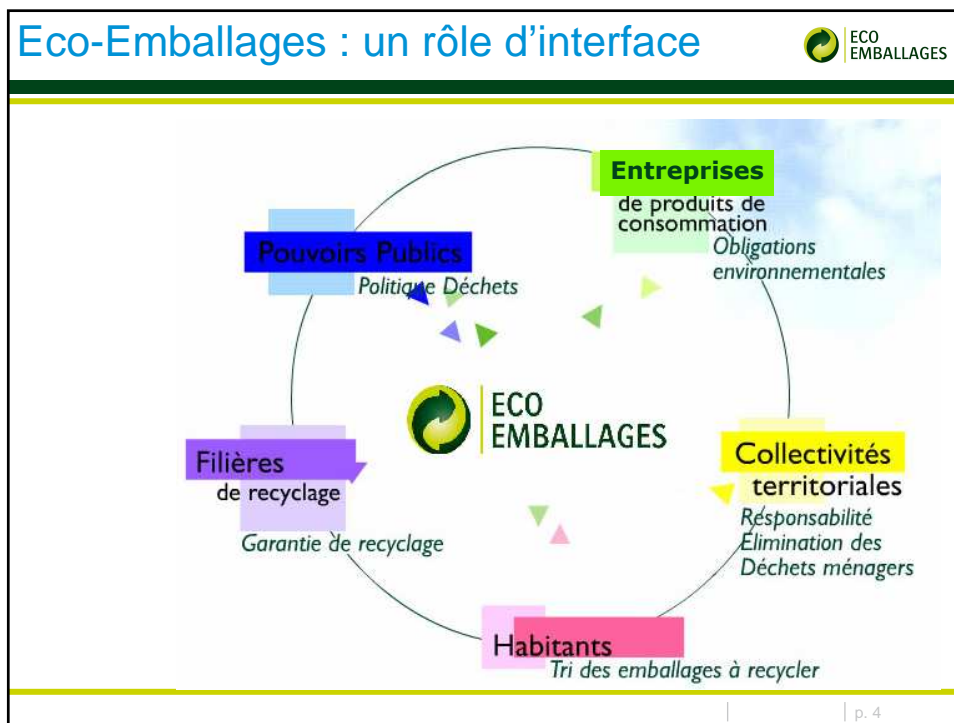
Eco-Emballages : un rôle d'interface

ECO EMBALLAGES

Entreprises
de produits de consommation
Obligations environnementales

Pouvoirs Publics
Politique Déchets

ECO EMBALLAGES

Collectivités territoriales
Responsabilité Élimination des Déchets ménagers

Filières
de recyclage
Garantie de recyclage

Habitants
Tri des emballages à recycler

p. 4